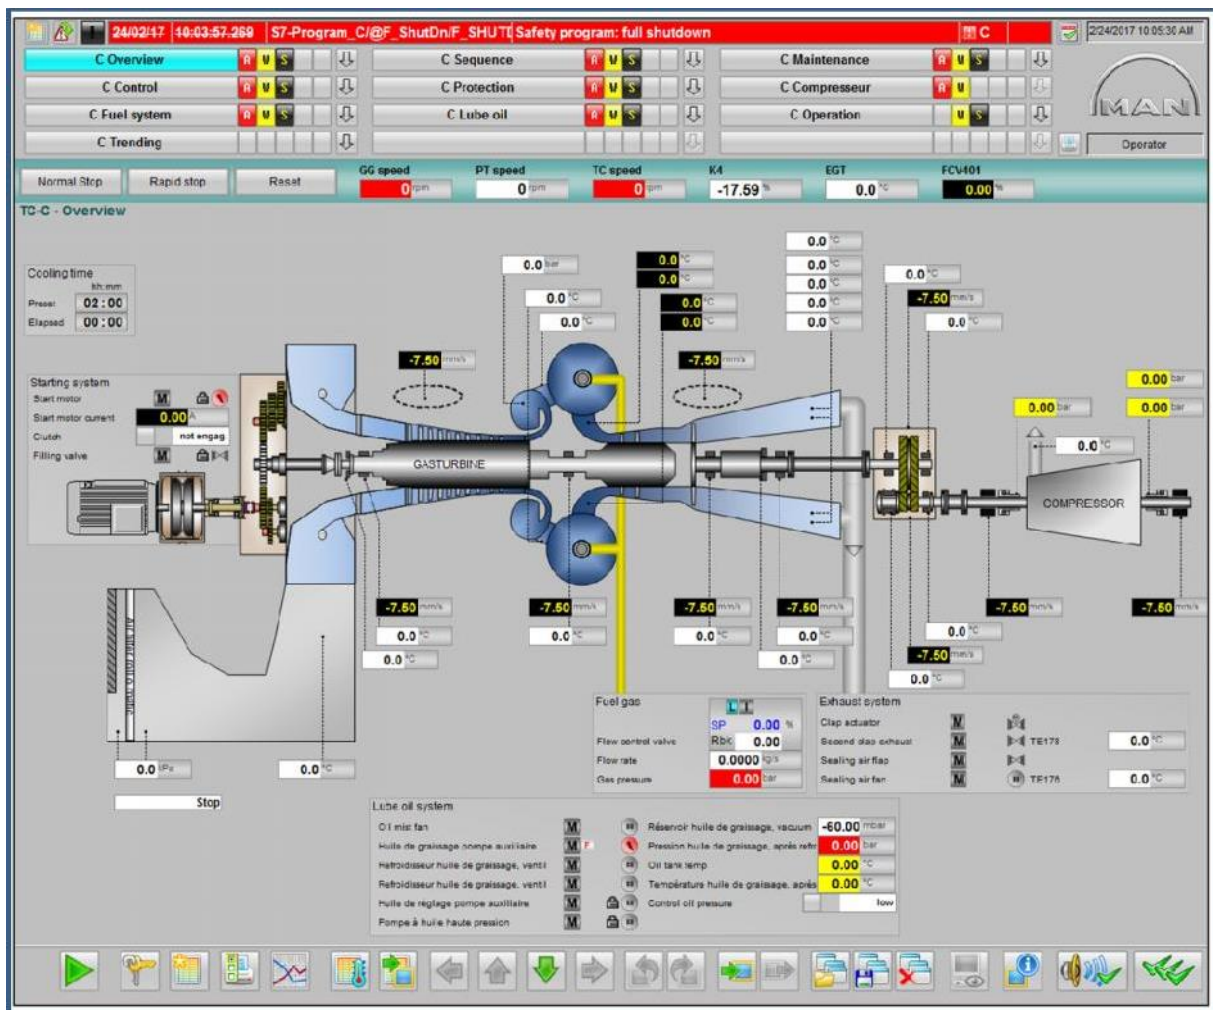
24/02/17 10:03:57.269 S7-Program_C/@F_ShutDn/F_SHUT Safety program: full shutdown C 2/24/2017 10:05:30 AM

C Overview R M S
C Sequence R M S
C Maintenance R M S
C Control R M S
C Protection R M S
C Compresseur R M
C Fuel system R M S
C Lube oil R M S
C Operation M S
C Trending

MAN
Operator

Normal Stop Rapid stop Reset

GG speed 0 rpm
PT speed 0 rpm
TC speed 0 rpm
K4 -17.59 %
EGT 0.0 °C
FCV401 0.00 %

TC-C - Overview

Cooling time hh:mm
Preset 02:00
Elapsed 00:00

Starting system
Start motor M
Start motor current 0.00 A
Clutch not engag
Filling valve M

0.0 bar
0.0 °C
0.0 °C
0.0 °C
0.0 °C
0.0 °C
0.0 °C
0.0 °C
0.0 °C
0.0 °C
0.0 °C
0.0 °C
0.0 °C
0.0 °C
-7.50 mm/s
0.0 °C
-7.50 mm/s
-7.50 mm/s
0.00 bar
0.00 bar
0.00 bar
0.0 °C

GASTURBINE
COMPRESSOR
AIR INLET FILTER HOUSE

-7.50 mm/s
-7.50 mm/s
-7.50 mm/s
-7.50 mm/s
-7.50 mm/s
-7.50 mm/s
0.0 °C
0.0 °C
0.0 °C
0.0 °C
0.0 °C
0.0 °C
0.0 °C
-7.50 mm/s
0.0 °C

0.0 Pa
0.0 °C
Stop

Fuel gas
SP 0.00 %
Flow control valve Rbk 0.00
Flow rate 0.0000 kg/s
Gas pressure 0.00 bar

Exhaust system
Clap actuator M
Second clap exhaust M TE178 0.0 °C
Sealing air flap M
Sealing air fan M TE176 0.0 °C

Lube oil system
Oil mist fan M
Huile de graissage pompe auxiliaire M F
Refroidisseur huile de graissage, venti M
Refroidisseur huile de graissage, venti M
Huile de reglage pompe auxiliaire M
Pompe à huile haute pression M
Réservoir huile de graissage, vacuum -60.00 mbar
Pression huile de graissage, après refro 0.00 bar
Oil tank temp 0.00 °C
Température huile de graissage, après 0.00 °C
Control oil pressure low